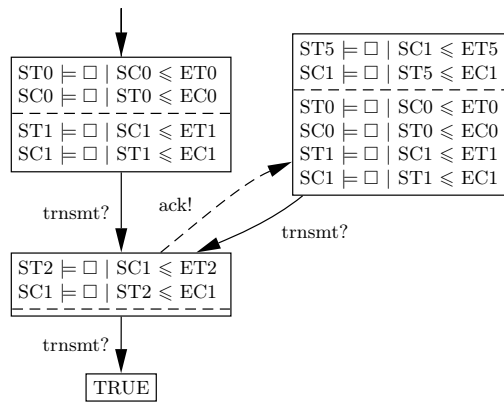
$\mathrm{ST0} \models \Box \mid \mathrm{SC0} \leqslant \mathrm{ET0}$
$\mathrm{SC0} \models \Box \mid \mathrm{ST0} \leqslant \mathrm{EC0}$
$\mathrm{ST1} \models \Box \mid \mathrm{SC1} \leqslant \mathrm{ET1}$
$\mathrm{SC1} \models \Box \mid \mathrm{ST1} \leqslant \mathrm{EC1}$

$\mathrm{ST5} \models \Box \mid \mathrm{SC1} \leqslant \mathrm{ET5}$
$\mathrm{SC1} \models \Box \mid \mathrm{ST5} \leqslant \mathrm{EC1}$
$\mathrm{ST0} \models \Box \mid \mathrm{SC0} \leqslant \mathrm{ET0}$
$\mathrm{SC0} \models \Box \mid \mathrm{ST0} \leqslant \mathrm{EC0}$
$\mathrm{ST1} \models \Box \mid \mathrm{SC1} \leqslant \mathrm{ET1}$
$\mathrm{SC1} \models \Box \mid \mathrm{ST1} \leqslant \mathrm{EC1}$

trnsmt?

ack!

trnsmt?

$\mathrm{ST2} \models \Box \mid \mathrm{SC1} \leqslant \mathrm{ET2}$
$\mathrm{SC1} \models \Box \mid \mathrm{ST2} \leqslant \mathrm{EC1}$

trnsmt?

TRUE